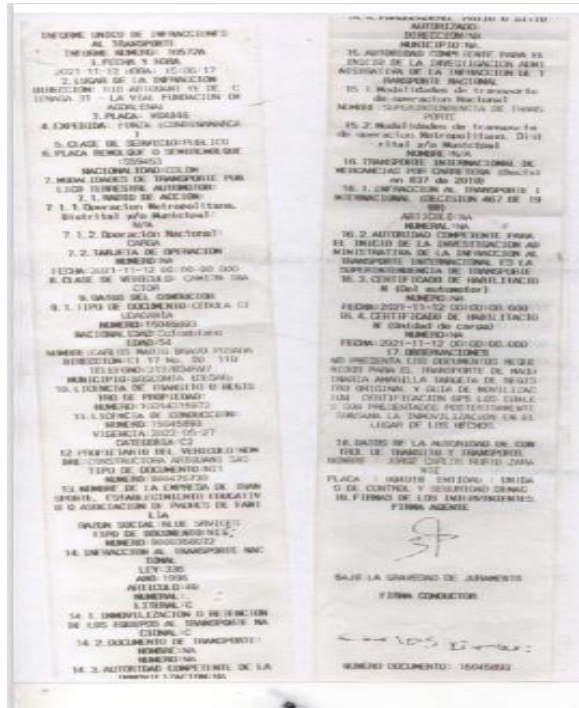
INFORME UNICO DE INFRACCIONES AL TRANSPORTE
INFORME NUMERO: 10572A
1.FECHA Y HORA
2021-11-12 HORA: 15:06:17
2.LUGAR DE LA INFRACCION
DIRECCION: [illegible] CON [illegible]
3.PLACA: WEK444
4.EXPEDIDA: FUNZA (CUNDINAMARCA)
5.CLASE DE SERVICIO:PUBLICO
6.PLACA REMOLQUE O SEMIRREMOLQUE
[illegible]
NACIONALIDAD:COLOM
7.MODALIDADES DE TRANSPORTE PUBLICO TERRESTRE AUTOMOTOR:
7.1.RADIO DE ACCION:
7.1.1.Operacion Metropolitana, Distrital y/o Municipal:
N/A
7.1.2.Operacion Nacional:
CARGA
7.2.TARJETA DE OPERACION
NUMERO:NA
FECHA:2021-11-12 00:00:00.000
8.CLASE DE VEHICULO: CAMION TRACTOR
9.DATOS DEL CONDUCTOR
9.1.TIPO DE DOCUMENTO:CEDULA CIUDADANIA
NUMERO:16045893
NACIONALIDAD:Colombia
EDAD:54
NOMBRE:CARLOS MARIO BRAVO POSADA
DIRECCION:Cl 17 No. 20 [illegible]
TELEFONO:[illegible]
MUNICIPIO:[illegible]
10.LICENCIA DE TRANSITO O REGISTRO DE PROPIEDAD:
NUMERO:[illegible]
11.LICENCIA DE CONDUCCION:
NUMERO:16045893
VIGENCIA:2022-05-27
CATEGORIA:C2
12.PROPIETARIO DEL VEHICULO:NOMBRE:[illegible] SAS
TIPO DE DOCUMENTO:NIT
NUMERO:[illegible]
13.NOMBRE DE LA EMPRESA DE TRANSPORTE, ESTABLECIMIENTO EDUCATIVO O ASOCIACION DE PADRES DE FAMILIA
RAZON SOCIAL:BLUE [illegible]
TIPO DE DOCUMENTO:NIT
NUMERO:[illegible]
14.INFRACCION AL TRANSPORTE NACIONAL
LEY:336
AÑO:1996
ARTICULO:49
NUMERAL:
LITERAL:C
14.1.INMOVILIZACION O RETENCION DE LOS EQUIPOS AL TRANSPORTE NACIONAL:C
14.2.DOCUMENTO DE TRANSPORTE:
NOMBRE:NA
NUMERO:NA
14.3.AUTORIDAD COMPETENTE DE LA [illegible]

14.4.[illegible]
AUTORIZADO
DIRECCION:NA
MUNICIPIO:NA
15.AUTORIDAD COMPETENTE PARA EL INICIO DE LA INVESTIGACION ADMINISTRATIVA DE LA INFRACCION DE TRANSPORTE NACIONAL
15.1.Modalidades de transporte de operacion Nacional
NOMBRE:SUPERINTENDENCIA DE TRANSPORTE
15.2.Modalidades de transporte de operacion Metropolitana, Distrital y/o Municipal
NOMBRE:N/A
16.TRANSPORTE INTERNACIONAL DE MERCANCIAS POR CARRETERA (Decision 837 de 2019)
16.1.INFRACCION AL TRANSPORTE INTERNACIONAL (DECISION 467 DE 1999)
ARTICULO:NA
NUMERAL:NA
16.2.AUTORIDAD COMPETENTE PARA EL INICIO DE LA INVESTIGACION ADMINISTRATIVA DE LA INFRACCION AL TRANSPORTE INTERNACIONAL ES LA SUPERINTENDENCIA DE TRANSPORTE
16.3.CERTIFICADO DE HABILITACION (Del automotor)
NUMERO:NA
FECHA:2021-11-12 00:00:00.000
16.4.CERTIFICADO DE HABILITACION (Unidad de carga)
NUMERO:NA
FECHA:2021-11-12 00:00:00.000
17.OBSERVACIONES
NO PRESENTA LOS DOCUMENTOS REQUERIDOS PARA EL TRANSPORTE DE MAQUINARIA AMARILLA TARJETA DE REGISTRO ORIGINAL Y GUIA DE MOVILIZACION CERTIFICACION GPS LOS CUALES NO FUERON PRESENTADOS POSTERIORMENTE DURANTE LA INMOVILIZACION EN EL LUGAR DE LOS HECHOS.
18.DATOS DE LA AUTORIDAD DE CONTROL DE TRANSITO Y TRANSPORTE
NOMBRE: JORGE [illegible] ZARATE
PLACA: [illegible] ENTIDAD: UNIDAD DE CONTROL Y SEGURIDAD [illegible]
19.FIRMAS DE LOS INTERVINIENTES
FIRMA AGENTE
BAJO LA GRAVEDAD DE JURAMENTO
FIRMA CONDUCTOR
Carlos Bravo
NUMERO DOCUMENTO: 16045893